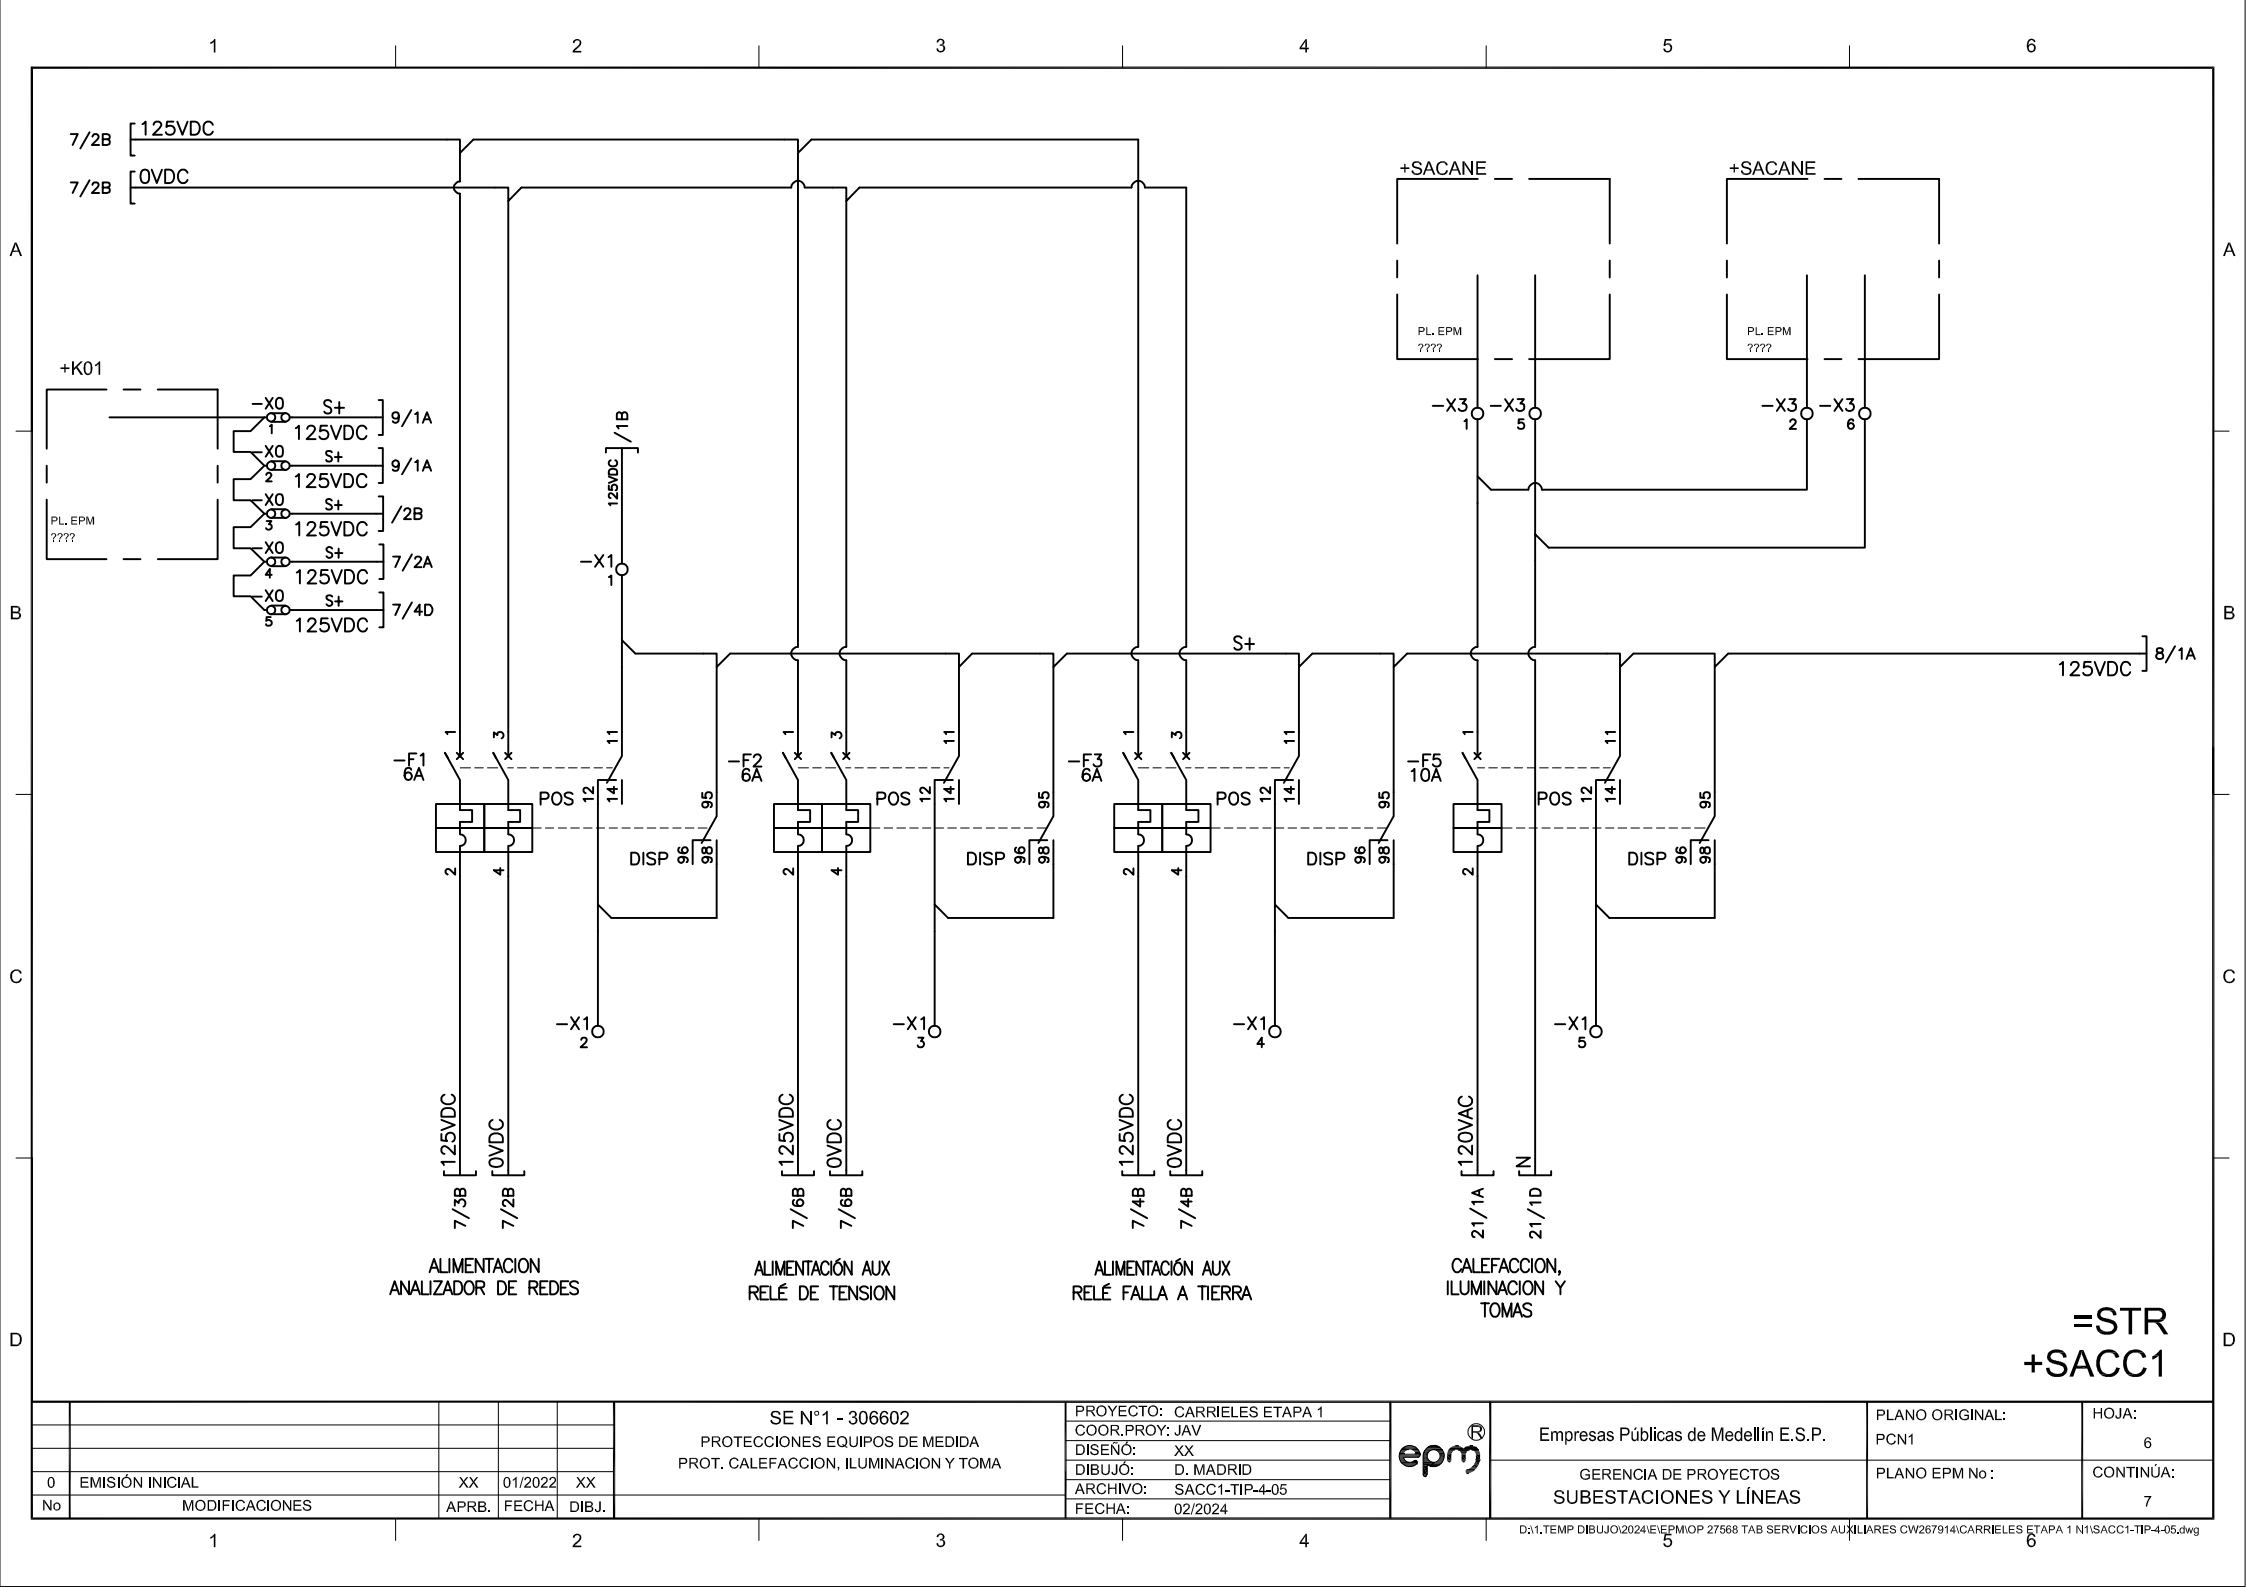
1 2 3 4 5 6

A B C D

7/2B 125VDC
7/2B 0VDC

+SACANE
PL. EPM
????

+SACANE
PL. EPM
????

+K01
PL. EPM
????

-X0 1 S+ 125VDC 9/1A
-X0 2 S+ 125VDC 9/1A
-X0 3 S+ 125VDC /2B
-X0 4 S+ 125VDC 7/2A
-X0 5 S+ 125VDC 7/4D

125VDC /1B
-X1 1

-X3 1 -X3 5 -X3 2 -X3 6

S+
125VDC 8/1A

-F1 6A 1 3 11 12 14 POS 95 96 98 DISP 2 4
-F2 6A 1 3 11 12 14 POS 95 96 98 DISP 2 4
-F3 6A 1 3 11 12 14 POS 95 96 98 DISP 2 4
-F5 10A 1 11 12 14 POS 95 96 98 DISP 2

-X1 2
-X1 3
-X1 4
-X1 5

125VDC 7/3B
0VDC 7/2B
125VDC 7/6B
0VDC 7/6B
125VDC 7/4B
0VDC 7/4B
120VAC 21/1A
N 21/1D

ALIMENTACION ANALIZADOR DE REDES

ALIMENTACIÓN AUX RELÉ DE TENSION

ALIMENTACIÓN AUX RELÉ FALLA A TIERRA

CALEFACCION, ILUMINACION Y TOMAS

=STR
+SACC1

| 0 | EMISIÓN INICIAL | XX | 01/2022 | XX |
|---|---|---|---|---|
| No | MODIFICACIONES | APRB. | FECHA | DIBJ. |

SE N°1 - 306602
PROTECCIONES EQUIPOS DE MEDIDA
PROT. CALEFACCION, ILUMINACION Y TOMA

PROYECTO: CARRIELES ETAPA 1
COOR.PROY: JAV
DISEÑÓ: XX
DIBUJÓ: D. MADRID
ARCHIVO: SACC1-TIP-4-05
FECHA: 02/2024

epm®

Empresas Públicas de Medellín E.S.P.
GERENCIA DE PROYECTOS
SUBESTACIONES Y LÍNEAS

PLANO ORIGINAL: PCN1
PLANO EPM No :
HOJA: 6
CONTINÚA: 7

D:\1.TEMP DIBUJO\2024\E\EPM\OP 27568 TAB SERVICIOS AUXILIARES CW267914\CARRIELES ETAPA 1 N1\SACC1-TIP-4-05.dwg